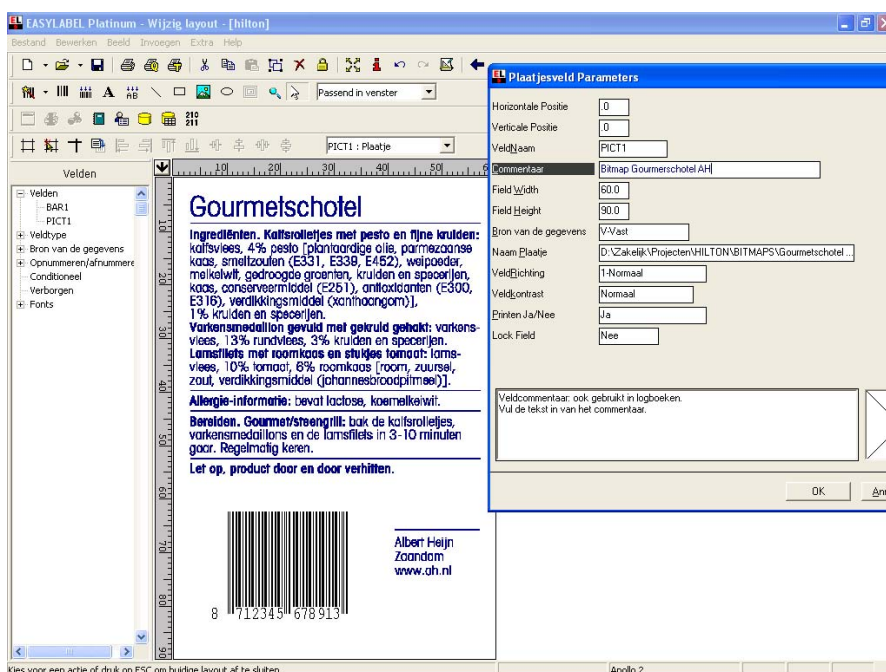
EASYLABEL Platinum - Wijzig layout - [hilton]

Bestand Bewerken Beeld Invoegen Extra Help

Passend in venster

PICT1 : Plaatje

Velden

Velden
BAR1
PICT1
Veldtype
Bron van de gegevens
Opnummeren/afnummere
Conditioneel
Verborgen
Fonts

10 20 30 40 50

Gourmetschotel

Ingrediënten. Kalfsrolletjes met pesto en fijne kruiden: kalfsvlees, 4% pesto [plantaardige olie, parmezaanse kaas, smeltzouten (E331, E339, E452), weipoeder, melkeiwit, gedroogde groenten, kruiden en specerijen, kaas, conserveermiddel (E251), antioxidanten (E300, E316), verdikkingsmiddel (xanthaangom)], 1% kruiden en specerijen.
Varkensmedaillon gevuld met gekruid gehakt: varkensvlees, 13% rundvlees, 3% kruiden en specerijen.
Lamsfilets met roomkaas en stukjes tomaat: lamsvlees, 10% tomaat, 6% roomkaas [room, zuursel, zout, verdikkingsmiddel (johannesbroodpitmeel)].

Allergie-informatie: bevat lactose, koemelkeiwit.

Bereiden. Gourmet/steengrill: bak de kalfsrolletjes, varkensmedaillons en de lamsfilets in 3-10 minuten gaar. Regelmatig keren.

Let op, product door en door verhitten.

8 712345 678913

Albert Heijn
Zaandam
www.ah.nl

Plaatjesveld Parameters

| Horizontale Positie | 0 |
|---|---|
| Verticale Positie | 0 |
| VeldNaam | PICT1 |
| Commentaar | Bitmap Gourmerschotel AH |
| Field Width | 60.0 |
| Field Height | 90.0 |
| Bron van de gegevens | V-Vast |
| Naam Plaatje | D:\Zakelijk\Projecten\HILTON\BITMAPS\Gourmetschotel ... |
| VeldRichting | 1-Normaal |
| VeldKontrast | Normaal |
| Printen Ja/Nee | Ja |
| Lock Field | Nee |

Veldcommentaar: ook gebruikt in logboeken.
Vul de tekst in van het commentaar.

OK
Ann

Kies voor een actie of druk op ESC om huidige layout af te sluiten
Apollo 2